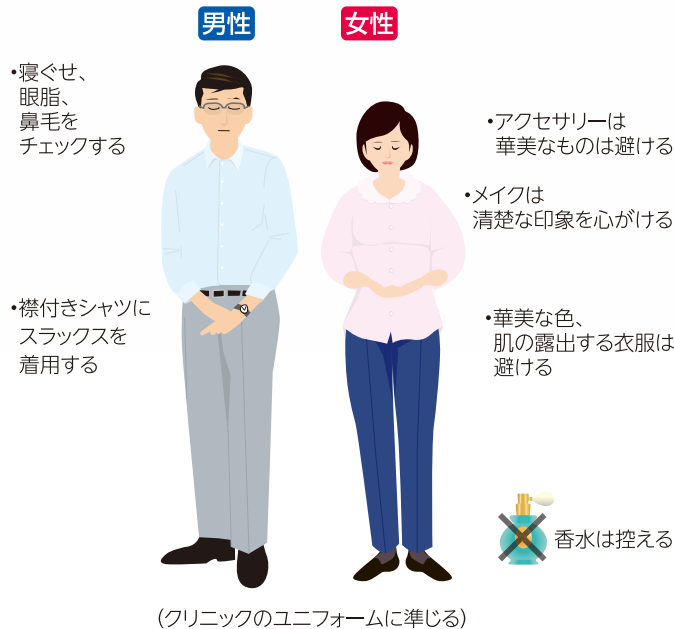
男性

女性

•寝ぐせ、眼脂、鼻毛をチェックする

•アクセサリーは華美なものは避ける

•メイクは清楚な印象を心がける

•襟付きシャツにスラックスを着用する

•華美な色、肌の露出する衣服は避ける

香水は控える

(クリニックのユニフォームに準じる)